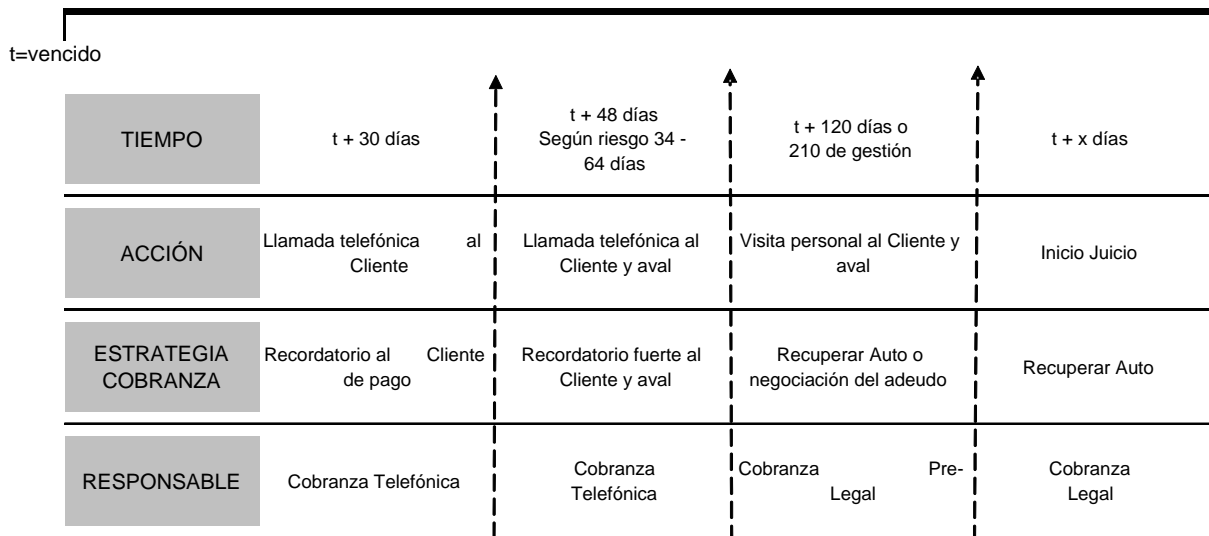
t=vencido

| TIEMPO | t + 30 días | t + 48 días Según riesgo 34 - 64 días | t + 120 días o 210 de gestión | t + x días |
|---|---|---|---|---|
| ACCIÓN | Llamada telefónica al Cliente | Llamada telefónica al Cliente y aval | Visita personal al Cliente y aval | Inicio Juicio |
| ESTRATEGIA COBRANZA | Recordatorio al Cliente de pago | Recordatorio fuerte al Cliente y aval | Recuperar Auto o negociación del adeudo | Recuperar Auto |
| RESPONSABLE | Cobranza Telefónica | Cobranza Telefónica | Cobranza Pre-Legal | Cobranza Legal |